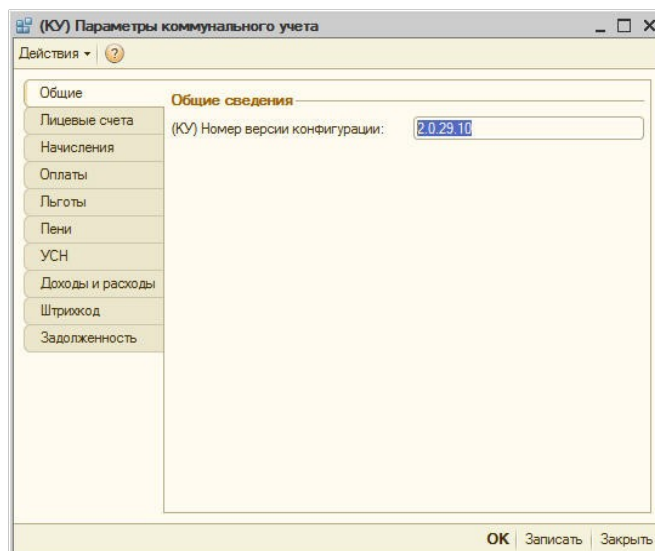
(КУ) Параметры коммунального учета

Действия ▾

Общие
Лицевые счета
Начисления
Оплаты
Льготы
Пени
УСН
Доходы и расходы
Штрихкод
Задолженность

Общие сведения

(КУ) Номер версии конфигурации: 2.0.29.10

OK | Записать | Закрыть